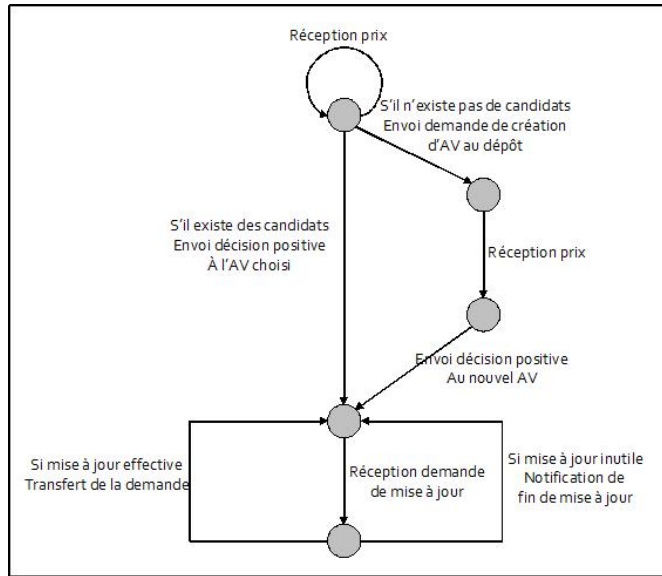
Réception prix

S'il n'existe pas de candidats
Envoi demande de création
d'AV au dépôt

S'il existe des candidats
Envoi décision positive
À l'AV choisi

Réception prix

Envoi décision positive
Au nouvel AV

Si mise à jour effective
Transfert de la demande

Réception demande
de mise à jour

Si mise à jour inutile
Notification
de fin de mise à jour